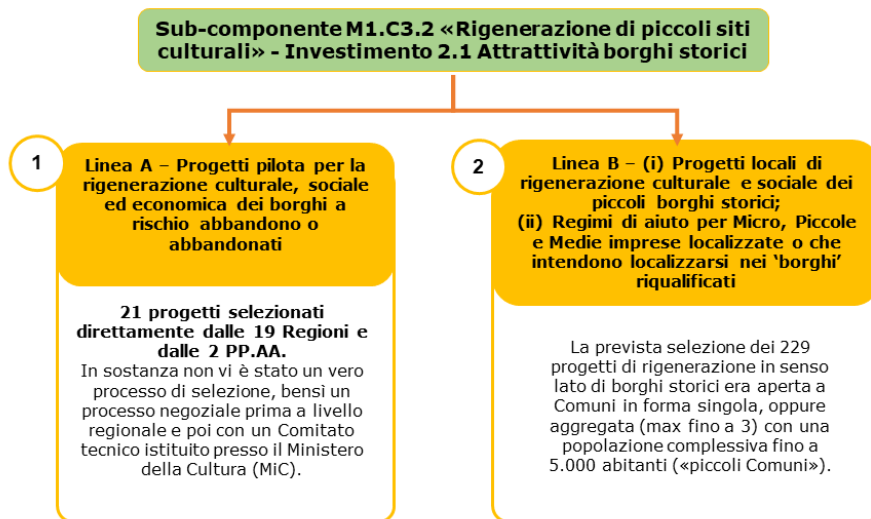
Sub-componente M1.C3.2 «Rigenerazione di piccoli siti culturali» - Investimento 2.1 Attrattività borghi storici

1

Linea A – Progetti pilota per la rigenerazione culturale, sociale ed economica dei borghi a rischio abbandono o abbandonati

21 progetti selezionati direttamente dalle 19 Regioni e dalle 2 PP.AA.
In sostanza non vi è stato un vero processo di selezione, bensì un processo negoziale prima a livello regionale e poi con un Comitato tecnico istituito presso il Ministero della Cultura (MiC).

2

Linea B – (i) Progetti locali di rigenerazione culturale e sociale dei piccoli borghi storici;
(ii) Regimi di aiuto per Micro, Piccole e Medie imprese localizzate o che intendono localizzarsi nei 'borghi' riqualificati

La prevista selezione dei 229 progetti di rigenerazione in senso lato di borghi storici era aperta a Comuni in forma singola, oppure aggregata (max fino a 3) con una popolazione complessiva fino a 5.000 abitanti («piccoli Comuni»).